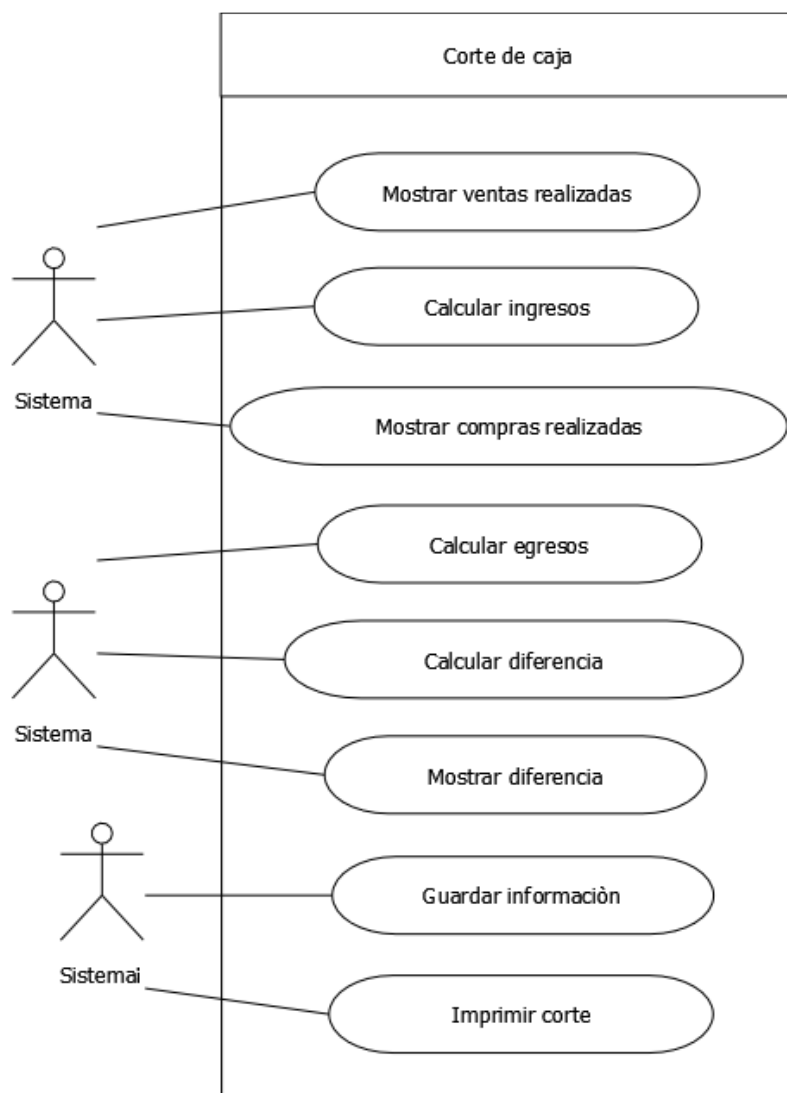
Corte de caja

Mostrar ventas realizadas

Calcular ingresos

Sistema

Mostrar compras realizadas

Calcular egresos

Calcular diferencia

Sistema

Mostrar diferencia

Guardar informaciòn

Sistemai

Imprimir corte